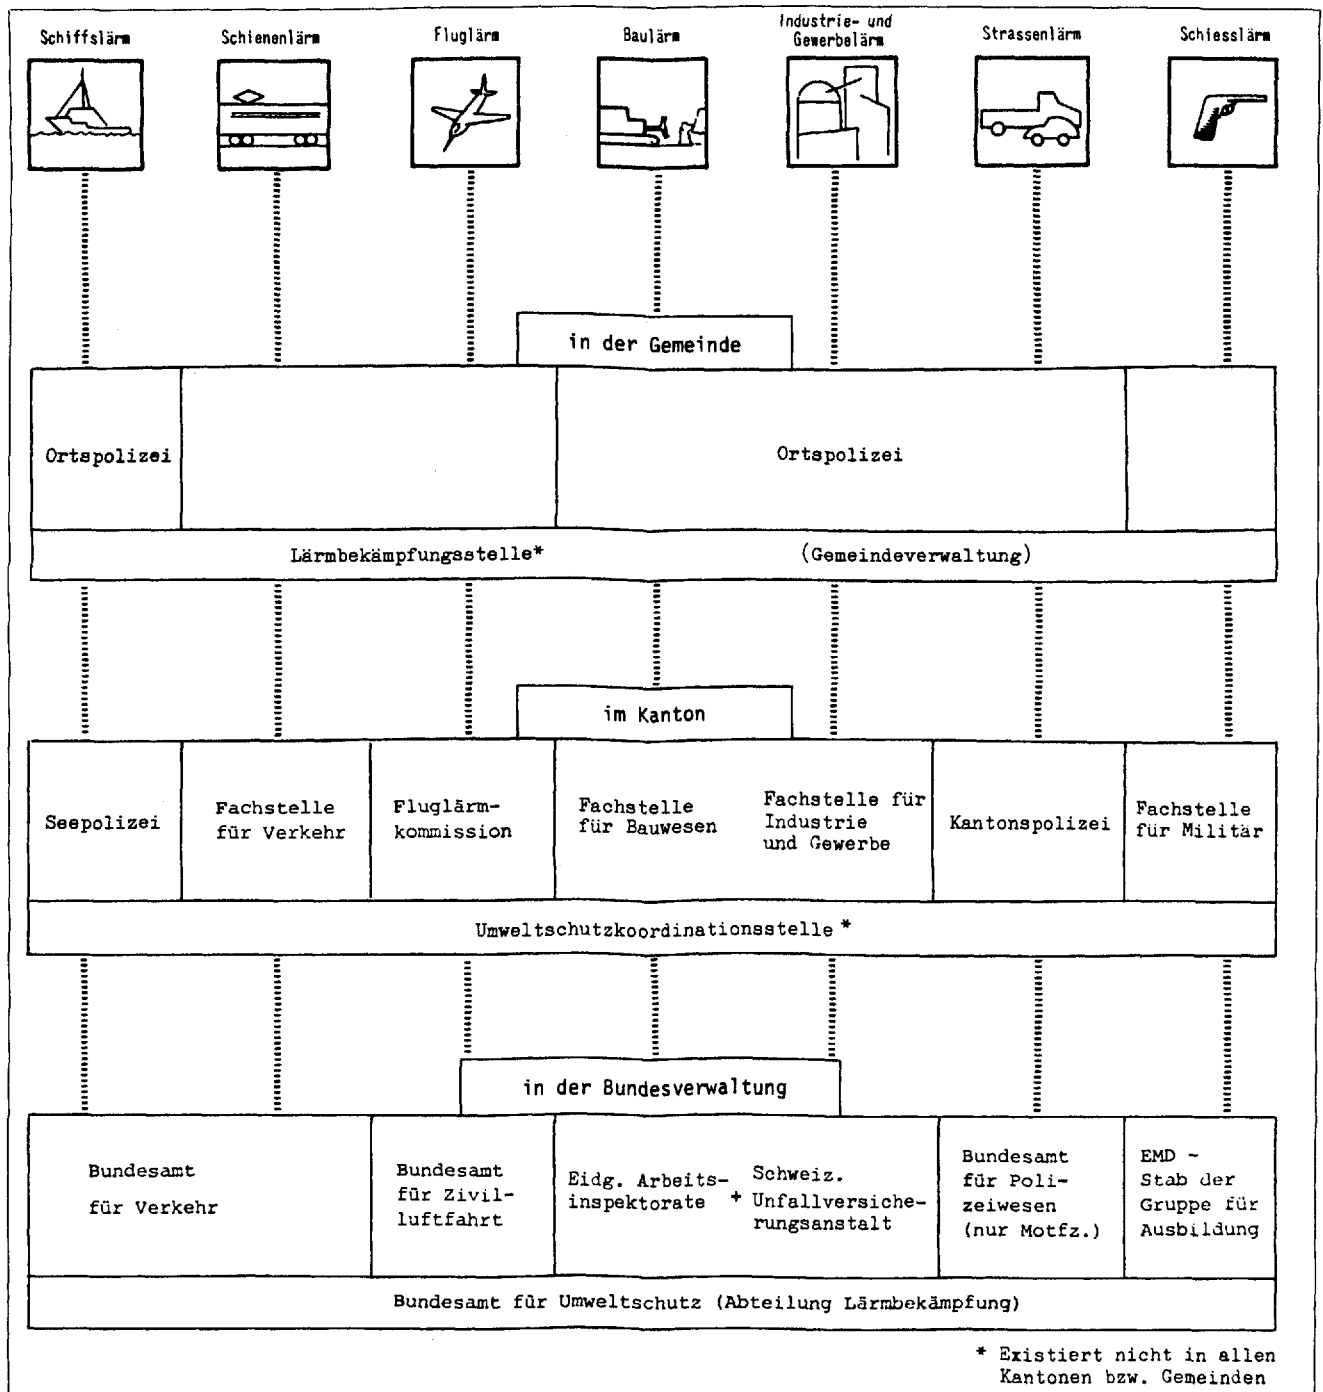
Schiffslärm

Schienenlärm

Fluglärm

Baulärm

Industrie- und Gewerbelärm

Strassenlärm

Schiesslärm

in der Gemeinde

Ortspolizei

Ortspolizei

Lärmbekämpfungsstelle* (Gemeindeverwaltung)

im Kanton

Seepolizei

Fachstelle für Verkehr

Fluglärmkommission

Fachstelle für Bauwesen

Fachstelle für Industrie und Gewerbe

Kantonspolizei

Fachstelle für Militär

Umweltschutzkoordinationsstelle *

in der Bundesverwaltung

Bundesamt für Verkehr

Bundesamt für Zivilluftfahrt

Eidg. Arbeitsinspektorate + Schweiz. Unfallversicherungsanstalt

Bundesamt für Polizeiwesen (nur Motfz.)

EMD - Stab der Gruppe für Ausbildung

Bundesamt für Umweltschutz (Abteilung Lärmbekämpfung)

* Existiert nicht in allen Kantonen bzw. Gemeinden